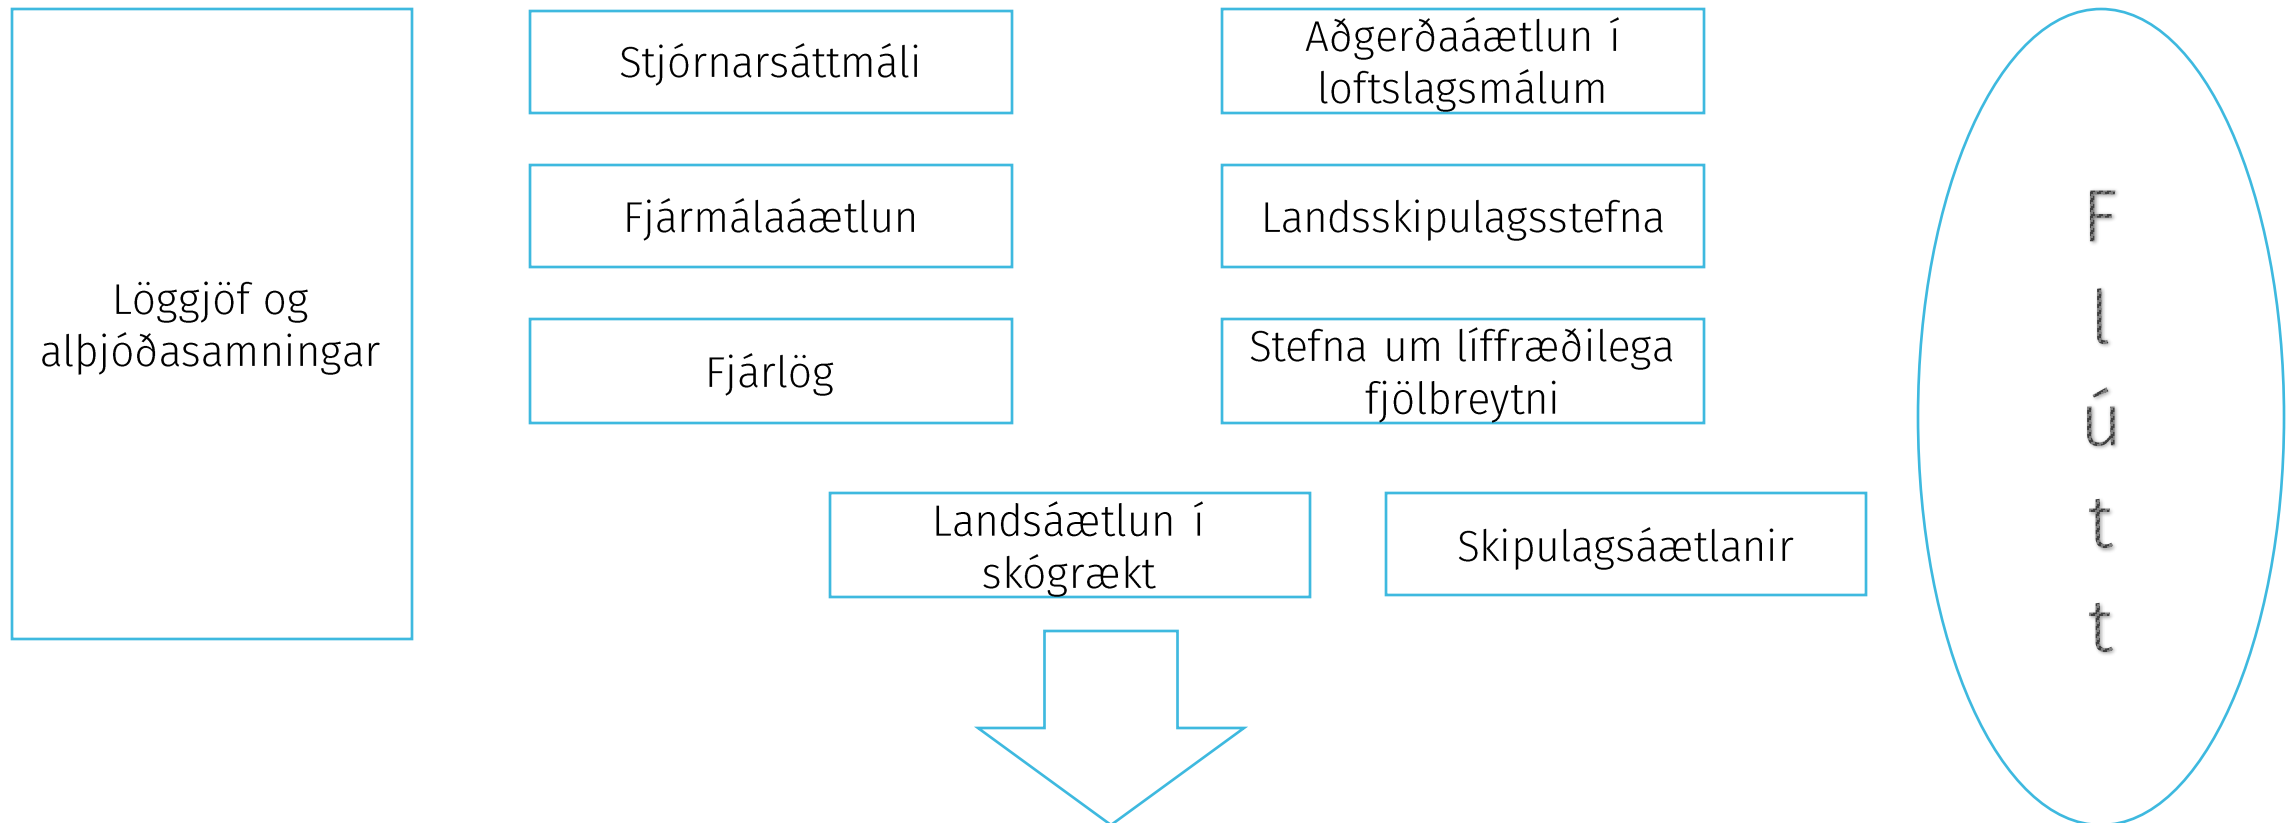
Löggjöf og alþjóðasamningar

Stjórnarsáttmáli

Fjármálaáætlun

Fjárlög

Aðgerðaáætlun í loftslagsmálum

Landsskipulagsstefna

Stefna um líffræðilega fjölbreytni

Landsáætlun í skógrækt

Skipulagsáætlanir

F
l
ú
t
t